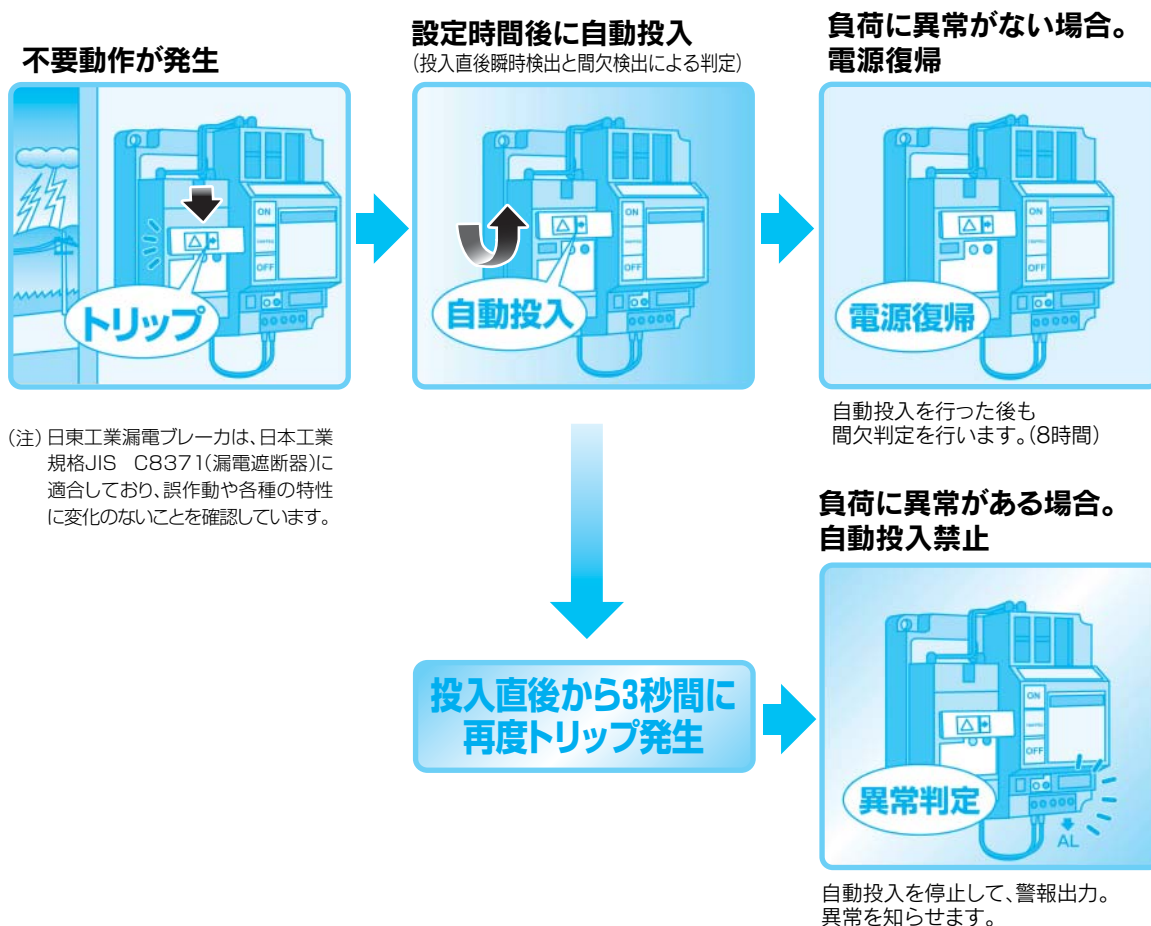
不要動作が発生

ON
OFF
トリップ

設定時間後に自動投入
(投入直後瞬時検出と間欠検出による判定)

ON
OFF
自動投入

負荷に異常がない場合。
電源復帰

ON
OFF
電源復帰

自動投入を行った後も
間欠判定を行います。(8時間)

(注) 日東工業漏電ブレーカは、日本工業規格JIS C8371(漏電遮断器)に適合しており、誤作動や各種の特性に変化のないことを確認しています。

投入直後から3秒間に
再度トリップ発生

負荷に異常がある場合。
自動投入禁止

ON
OFF
異常判定
AL

自動投入を停止して、警報出力。
異常を知らせます。